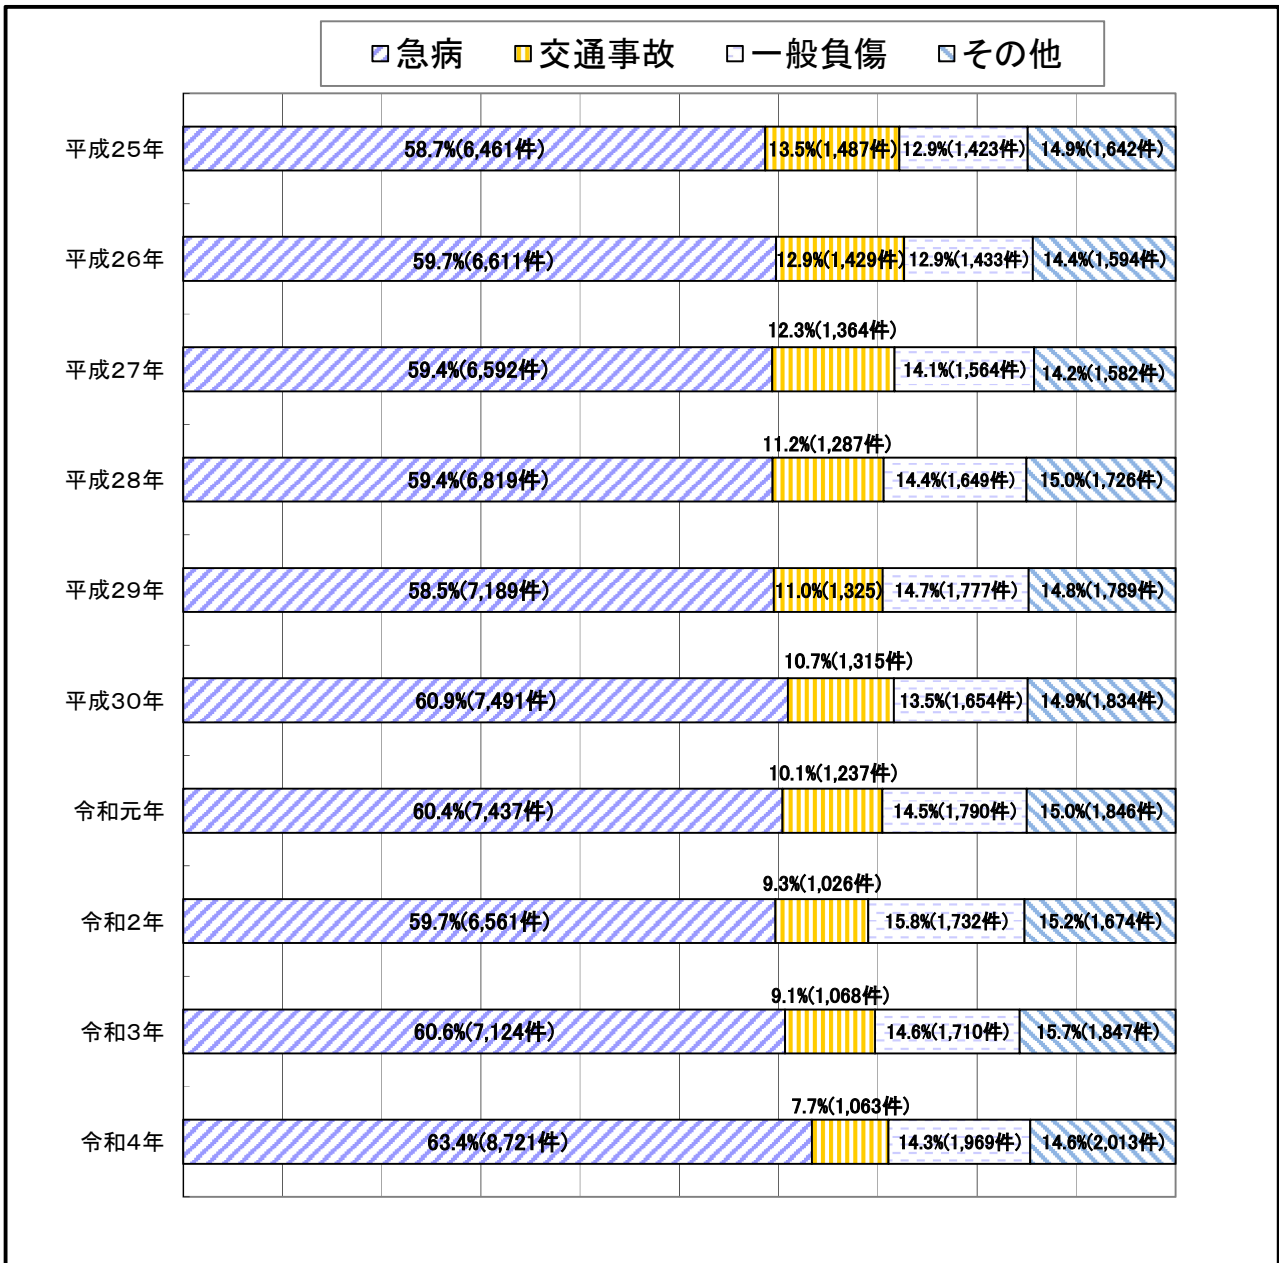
急病　交通事故　一般負傷　その他

平成25年 58.7%(6,461件) 13.5%(1,487件) 12.9%(1,423件) 14.9%(1,642件)

平成26年 59.7%(6,611件) 12.9%(1,429件) 12.9%(1,433件) 14.4%(1,594件)

平成27年 59.4%(6,592件) 12.3%(1,364件) 14.1%(1,564件) 14.2%(1,582件)

平成28年 59.4%(6,819件) 11.2%(1,287件) 14.4%(1,649件) 15.0%(1,726件)

平成29年 58.5%(7,189件) 11.0%(1,325) 14.7%(1,777件) 14.8%(1,789件)

平成30年 60.9%(7,491件) 10.7%(1,315件) 13.5%(1,654件) 14.9%(1,834件)

令和元年 60.4%(7,437件) 10.1%(1,237件) 14.5%(1,790件) 15.0%(1,846件)

令和2年 59.7%(6,561件) 9.3%(1,026件) 15.8%(1,732件) 15.2%(1,674件)

令和3年 60.6%(7,124件) 9.1%(1,068件) 14.6%(1,710件) 15.7%(1,847件)

令和4年 63.4%(8,721件) 7.7%(1,063件) 14.3%(1,969件) 14.6%(2,013件)